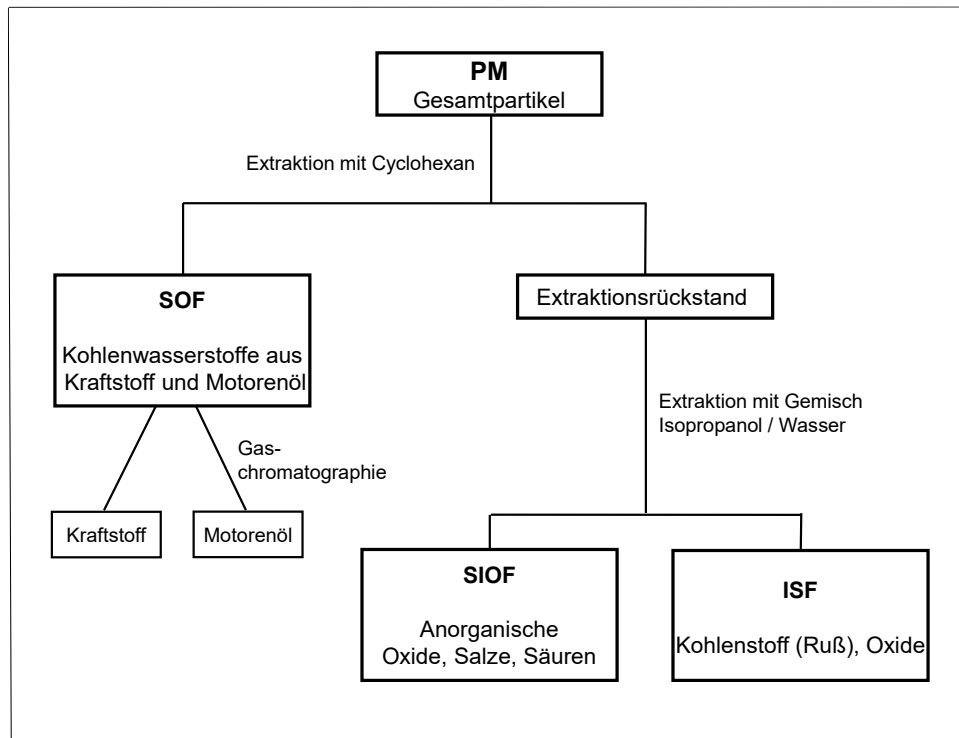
PM
Gesamtpartikel

Extraktion mit Cyclohexan

SOF

Kohlenwasserstoffe aus Kraftstoff und Motorenöl

Gaschromatographie

Kraftstoff

Motorenöl

Extraktionsrückstand

Extraktion mit Gemisch Isopropanol / Wasser

SIOF

Anorganische Oxide, Salze, Säuren

ISF

Kohlenstoff (Ruß), Oxide